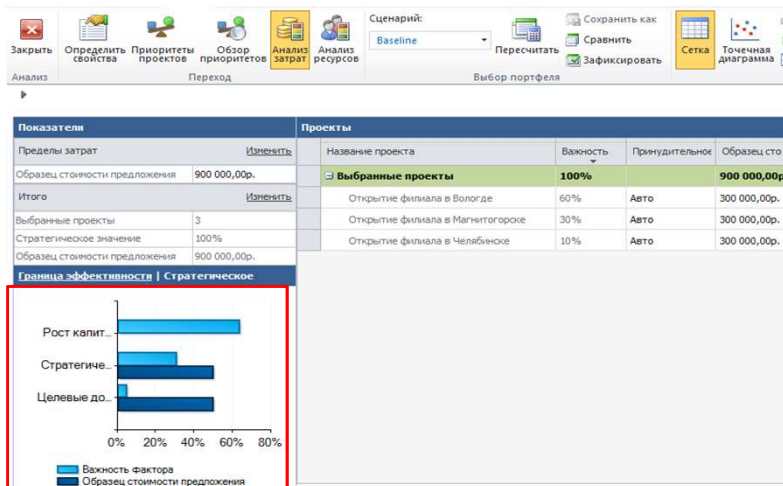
Закрыть
Определить свойства
Приоритеты проектов
Обзор приоритетов
Анализ затрат
Анализ ресурсов
Сценарий:
Baseline
Пересчитать
Сохранить как
Сравнить
Зафиксировать
Сетка
Точечная диаграмма
Анализ
Переход
Выбор портфеля

Показатели
Пределы затрат
Изменить
Образец стоимости предложения | 900 000,00р.
Итого
Изменить
Выбранные проекты | 3
Стратегическое значение | 100%
Образец стоимости предложения | 900 000,00р.
Граница эффективности | Стратегическое

Рост капит...
Стратегиче...
Целевые до...
0% 20% 40% 60% 80%
Важность фактора
Образец стоимости предложения

Проекты

| Название проекта | Важность | Принудительное | Образец сто |
|---|---|---|---|
| Выбранные проекты | 100% | | 900 000,00р |
| Открытие филиала в Вологде | 60% | Авто | 300 000,00р. |
| Открытие филиала в Магнитогорске | 30% | Авто | 300 000,00р. |
| Открытие филиала в Челябинске | 10% | Авто | 300 000,00р. |